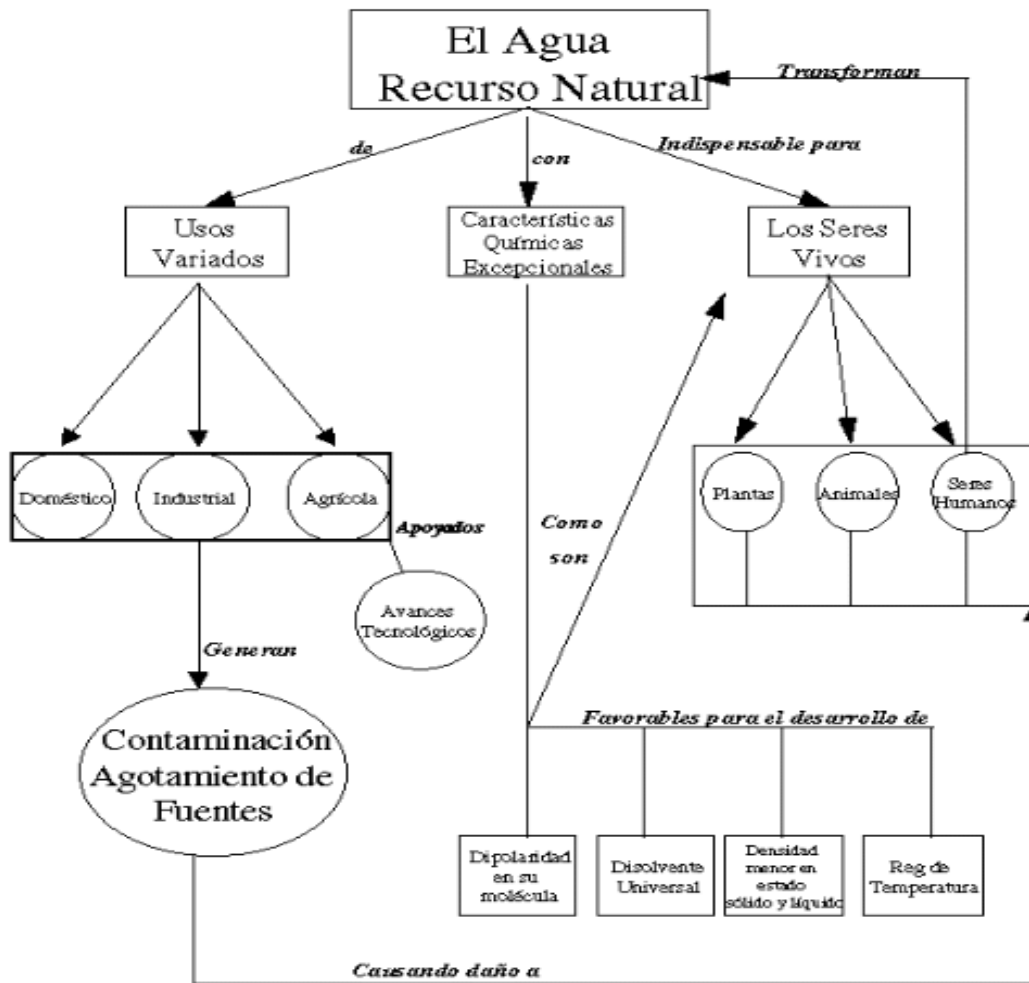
El Agua Recurso Natural

Transforman

de

con

Indispensable para

Usos Variados

Características Químicas Excepcionales

Los Seres Vivos

Doméstico

Industrial

Agrícola

Apoyados

Avances Tecnológicos

Como son

Plantas

Animales

Seres Humanos

Generan

Contaminación Agotamiento de Fuentes

Favorables para el desarrollo de

Dipolaridad en su molécula

Disolvente Universal

Densidad menor en estado sólido y líquido

Reg de Temperatura

Causando daño a